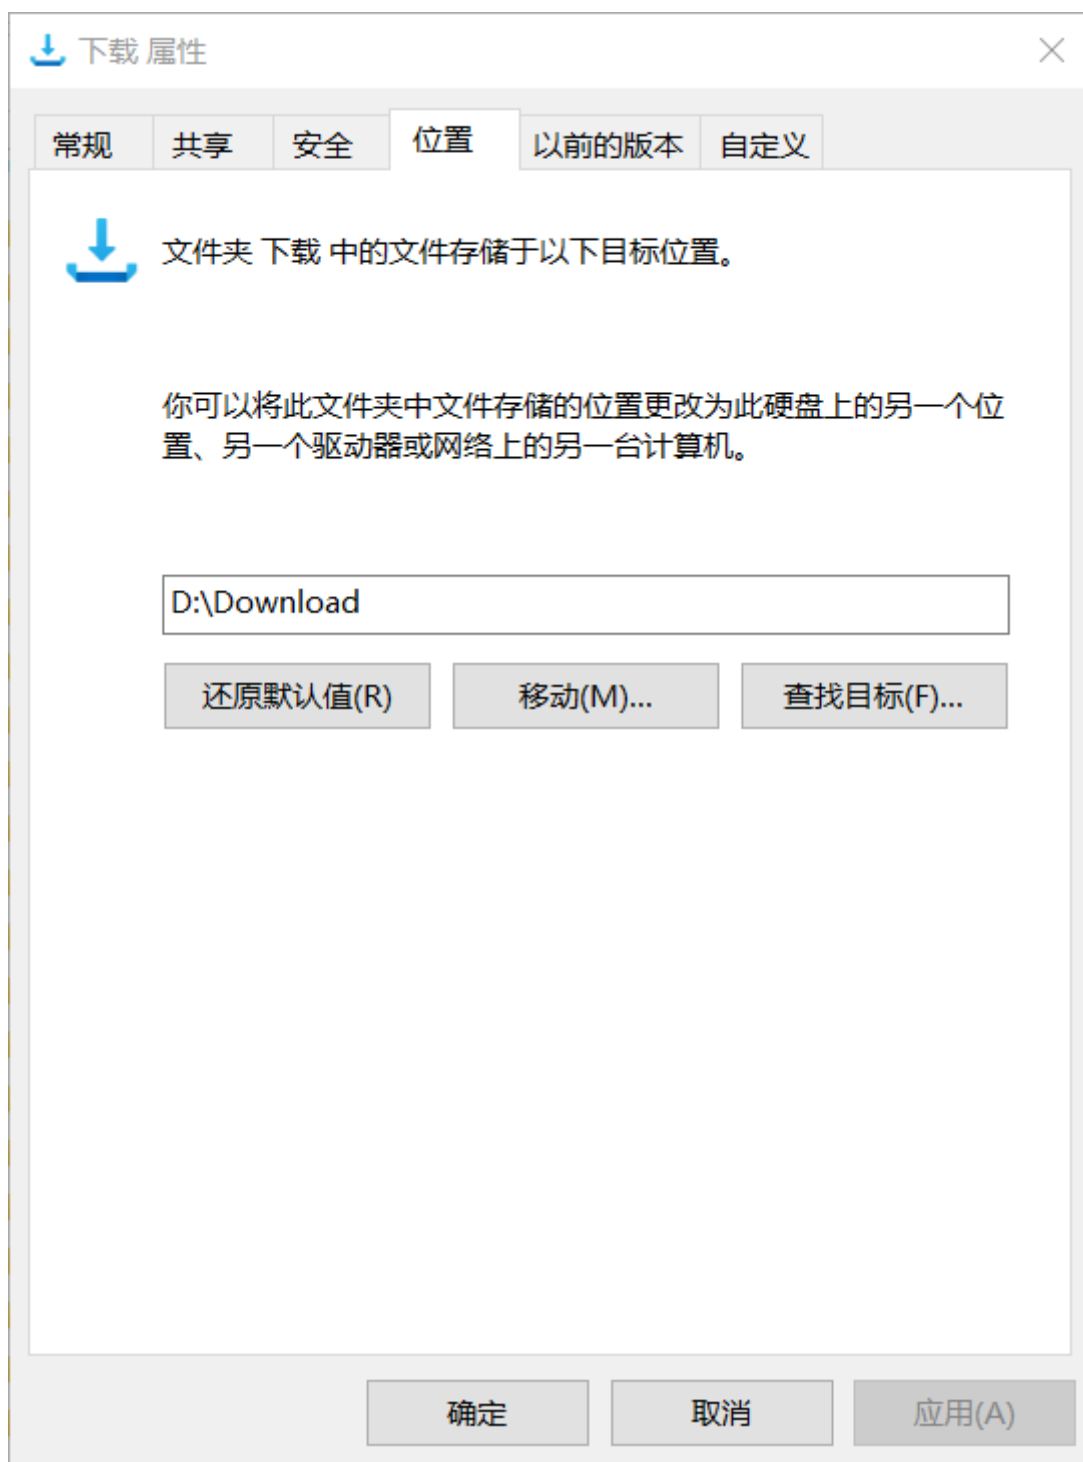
下载 属性

常规 共享 安全 位置 以前的版本 自定义

文件夹 下载 中的文件存储于以下目标位置。

你可以将此文件夹中文件存储的位置更改为此硬盘上的另一个位置、另一个驱动器或网络上的另一台计算机。

D:\Download

还原默认值(R) 移动(M)... 查找目标(F)...

确定 取消 应用(A)